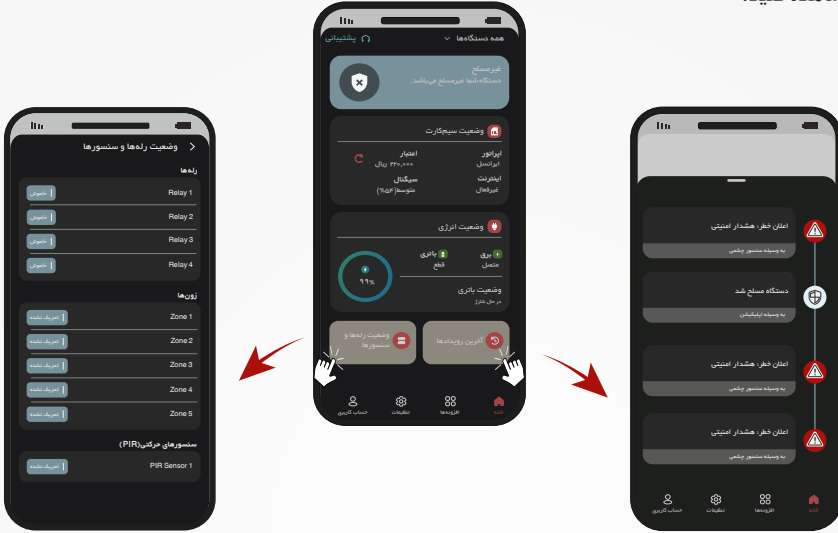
همه دستگاه‌ها
پشتیبانی
غیرمسلح
دستگاه شما غیرمسلح می‌باشد.
وضعیت سیم‌کارت
اپراتور
ایرانسل
اعتبار
۳۲۰,۰۰۰ ریال
اینترنت
غیرفعال
سیگنال
متوسط(۶۵٪)
وضعیت انرژی
برق
متصل
باتری
قطع
۹۹٪
وضعیت باتری
در حال شارژ
آخرین رویدادها
وضعیت رله‌ها و سنسورها
خانه
افزونه‌ها
تنظیمات
حساب کاربری

وضعیت رله‌ها و سنسورها
رله‌ها
Relay 1
خاموش
Relay 2
خاموش
Relay 3
خاموش
Relay 4
خاموش
زون‌ها
Zone 1
تعریف نشده
Zone 2
تعریف نشده
Zone 3
تعریف نشده
Zone 4
تعریف نشده
Zone 5
تعریف نشده
سنسورهای حرکتی(PIR)
PIR Sensor 1
تعریف نشده

اعلان خطر، هشدار امنیتی
به وسیله سنسور چشمی
دستگاه مسلح شد
به وسیله اپلیکیشن
اعلان خطر، هشدار امنیتی
به وسیله سنسور چشمی
اعلان خطر، هشدار امنیتی
به وسیله سنسور چشمی
خانه
افزونه‌ها
تنظیمات
حساب کاربری